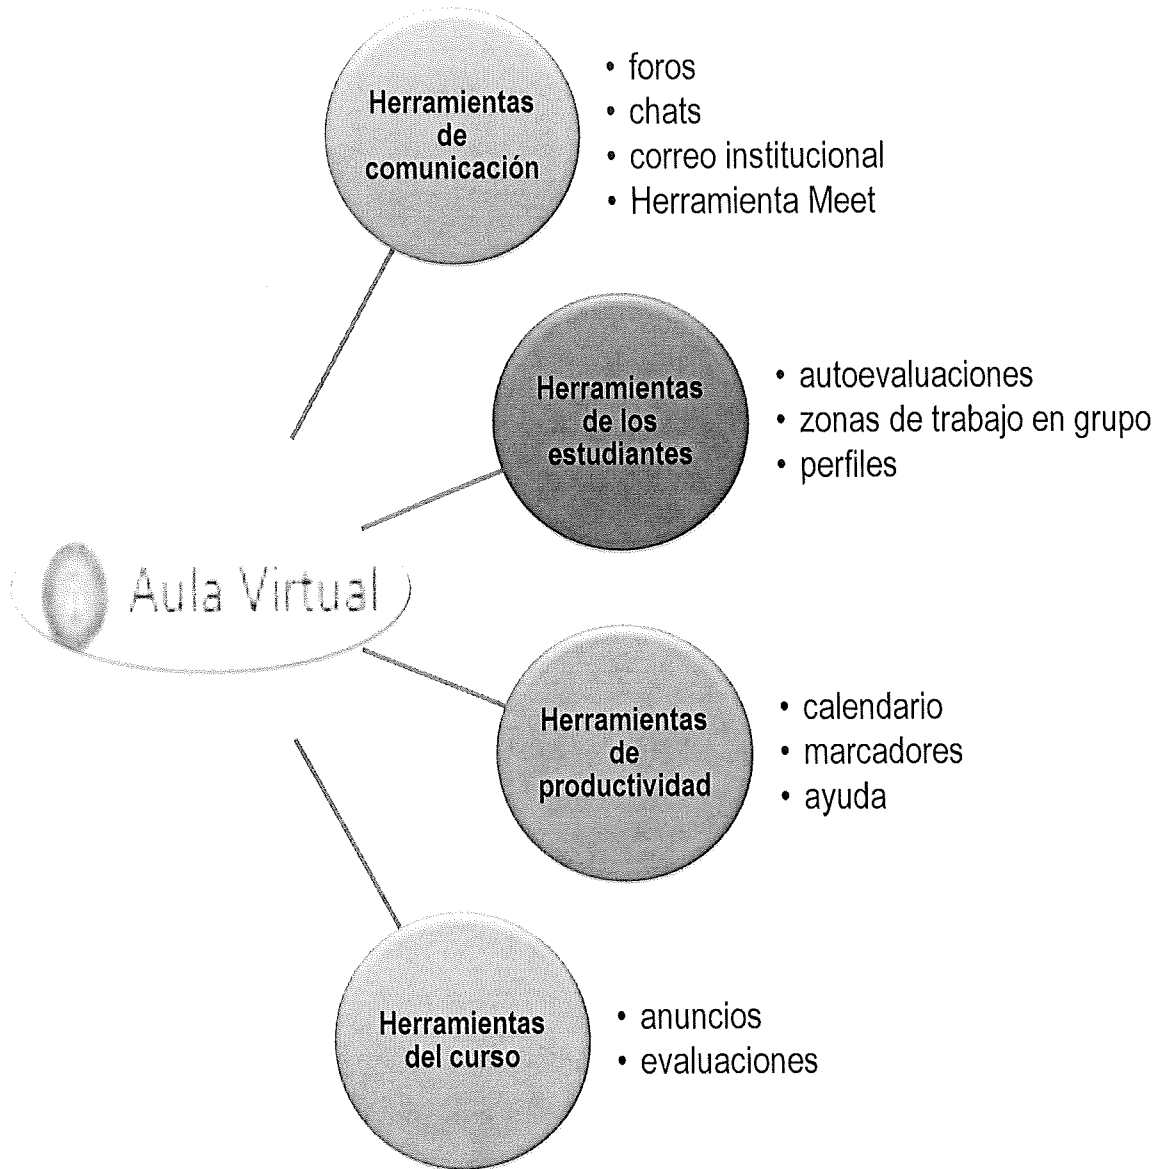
Herramientas de comunicación

- foros
- chats
- correo institucional
- Herramienta Meet

Herramientas de los estudiantes

- autoevaluaciones
- zonas de trabajo en grupo
- perfiles

Aula Virtual

Herramientas de productividad

- calendario
- marcadores
- ayuda

Herramientas del curso

- anuncios
- evaluaciones